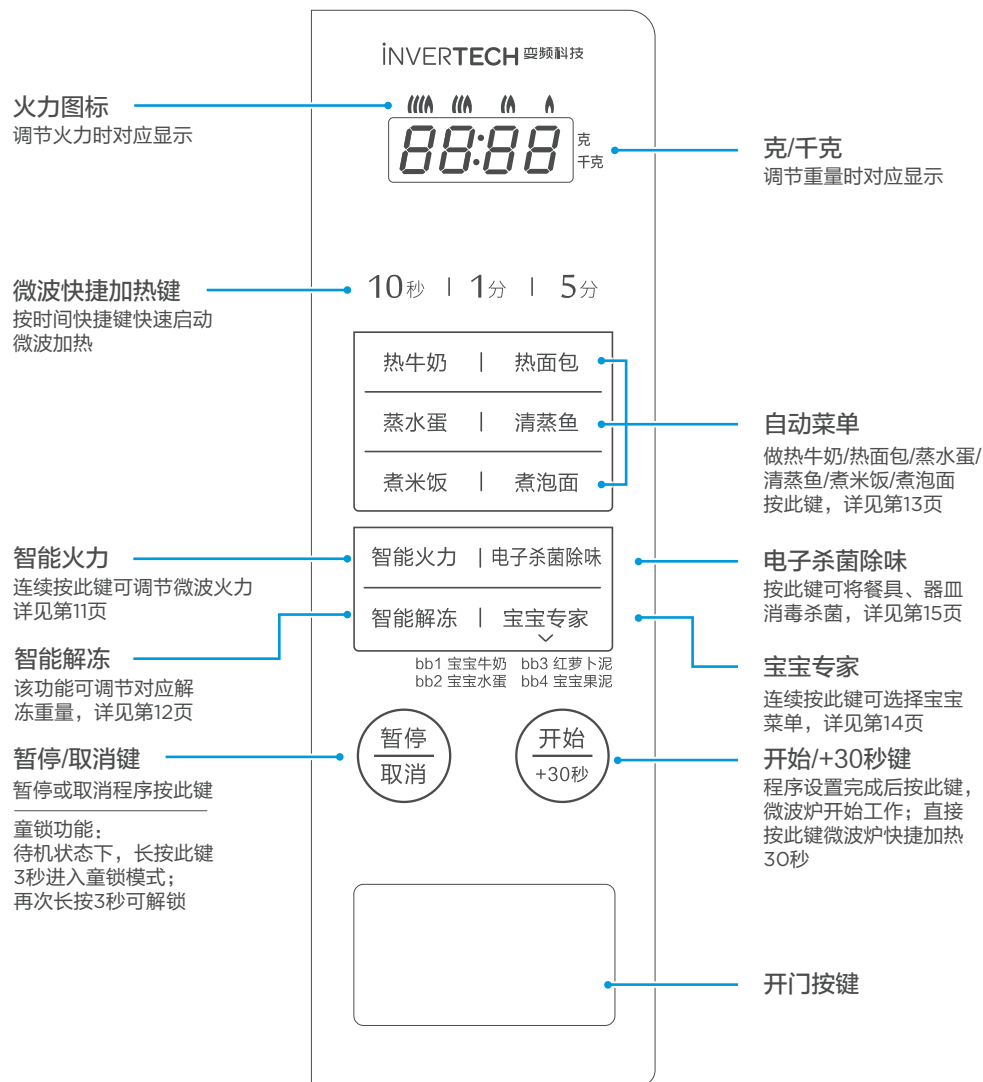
INVERTECH 变频科技

火力图标
调节火力时对应显示

88:88 克 千克

克/千克
调节重量时对应显示

微波快捷加热键
按时间快捷键快速启动微波加热

10秒 | 1分 | 5分

热牛奶 | 热面包
蒸水蛋 | 清蒸鱼
煮米饭 | 煮泡面

自动菜单
做热牛奶/热面包/蒸水蛋/清蒸鱼/煮米饭/煮泡面按此键，详见第13页

智能火力
连续按此键可调节微波火力详见第11页

智能火力 | 电子杀菌除味
智能解冻 | 宝宝专家

电子杀菌除味
按此键可将餐具、器皿消毒杀菌，详见第15页

智能解冻
该功能可调节对应解冻重量，详见第12页

bb1 宝宝牛奶 bb3 红萝卜泥
bb2 宝宝水蛋 bb4 宝宝果泥

宝宝专家
连续按此键可选择宝宝菜单，详见第14页

暂停/取消键
暂停或取消程序按此键

暂停
取消

开始
+30秒

开始/+30秒键
程序设置完成后按此键，微波炉开始工作；直接按此键微波炉快捷加热30秒

童锁功能：
待机状态下，长按此键3秒进入童锁模式；
再次长按3秒可解锁

开门按键